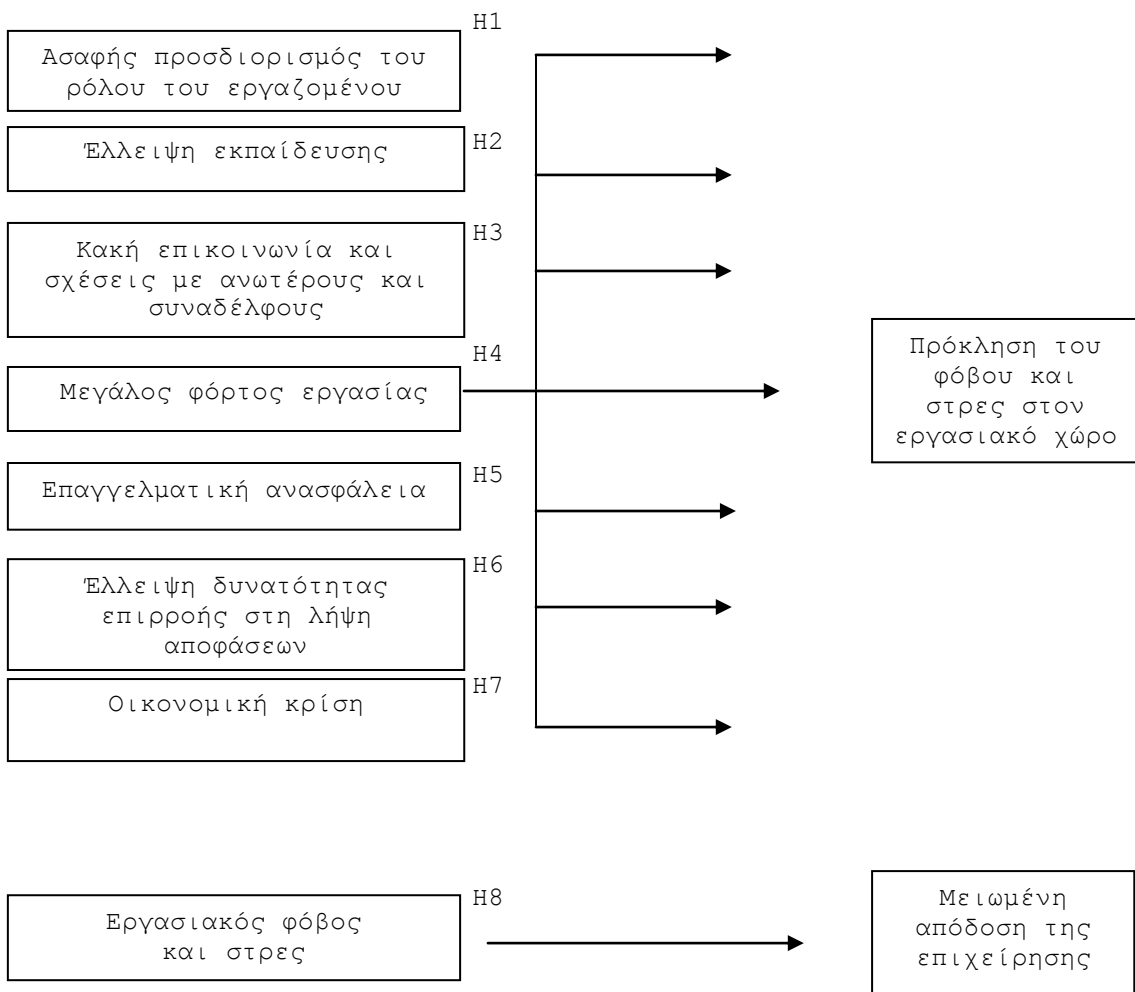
H1

Ασαφής προσδιορισμός του ρόλου του εργαζομένου

H2

Έλλειψη εκπαίδευσης

H3

Κακή επικοινωνία και σχέσεις με ανωτέρους και συναδέλφους

H4

Μεγάλος φόρτος εργασίας

H5

Επαγγελματική ανασφάλεια

H6

Έλλειψη δυνατότητας επιρροής στη λήψη αποφάσεων

H7

Οικονομική κρίση

Πρόκληση του φόβου και στρες στον εργασιακό χώρο

H8

Εργασιακός φόβος και στρες

Μειωμένη απόδοση της επιχείρησης